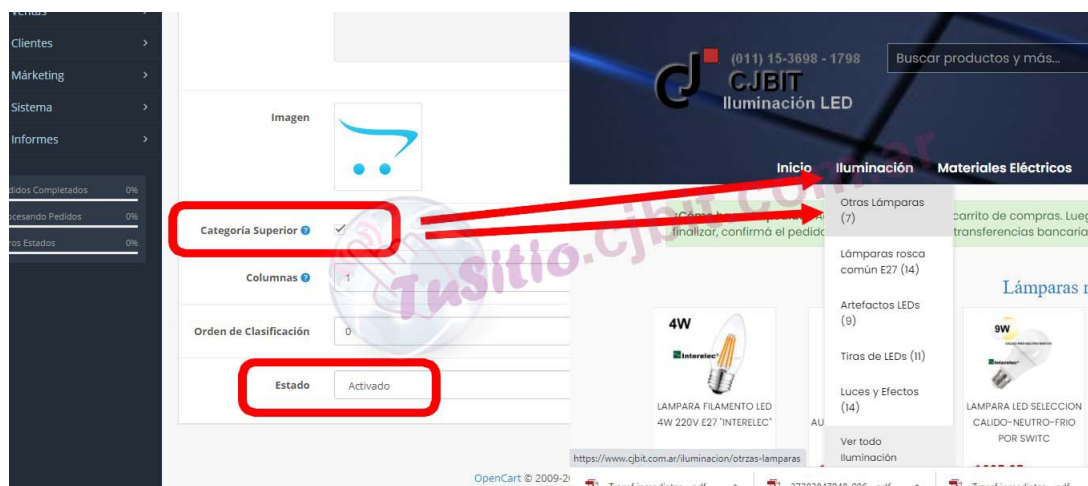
Ventas
Clientes
Márketing
Sistema
Informes

didos Completados 0%
ocesando Pedidos 0%
ros Estados 0%

Imagen

Categoría Superior

Columnas 1

Orden de Clasificación 0

Estado Activado

OpenCart © 2009-2

(011) 15-3698 - 1798
Buscar productos y más...
CJBIT
Iluminación LED

Inicio Iluminación Materiales Eléctricos

Otras Lámparas (7)
Lámparas rosca común E27 (14)
Artefactos LEDs (9)
Tiras de LEDs (11)
Luces y Efectos (14)
Ver todo Iluminación

¡Cómo h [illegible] carrito de compras. Lueg finalizar, confirmá el pedido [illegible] transferencias bancaria

Lámparas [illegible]

4W
Interelec
LAMPARA FILAMENTO LED 4W 220V E27 "INTERELEC"

AU

9W
Interelec
LAMPARA LED SELECCION CALIDO-NEUTRO-FRIO POR SWITC

https://www.cjbit.com.ar/iluminacion/otrzas-lamparas

Tusitio.cjbit.com.ar